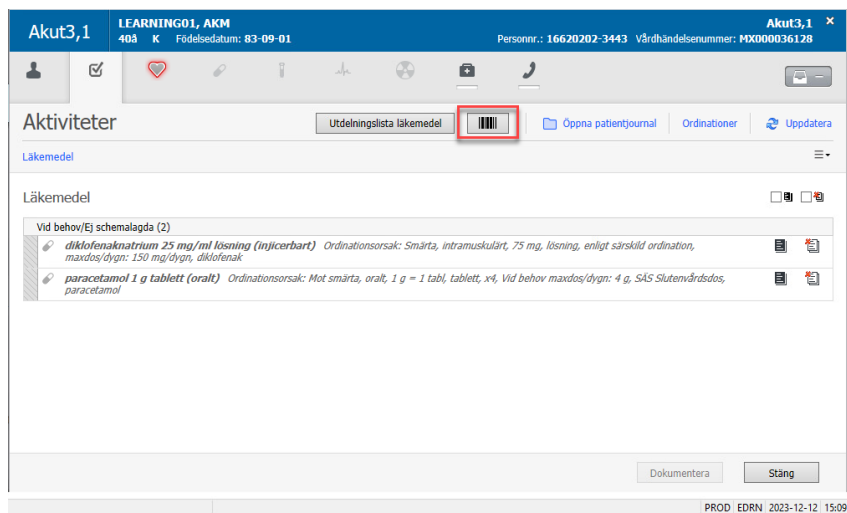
Akut3,1
LEARNING01, AKM
40å K Födelsedatum: 83-09-01
Akut3,1 ×
Personnr.: 16620202-3443 Vårdhändelsenummer: MX000036128

Aktiviteter
Utdelningslista läkemedel
Öppna patientjournal
Ordinationer
Uppdatera

Läkemedel

Läkemedel

Vid behov/Ej schemalagda (2)

diklofenaknatrium 25 mg/ml lösning (injicerbart) Ordinationsorsak: Smärta, intramuskulärt, 75 mg, lösning, enligt särskild ordination, maxdos/dygn: 150 mg/dygn, diklofenak

paracetamol 1 g tablett (oralt) Ordinationsorsak: Mot smärta, oralt, 1 g = 1 tabl, tablett, x4, Vid behov maxdos/dygn: 4 g, SÄS Slutenvårdsdos, paracetamol

Dokumentera
Stäng

PROD EDRN 2023-12-12 15:09